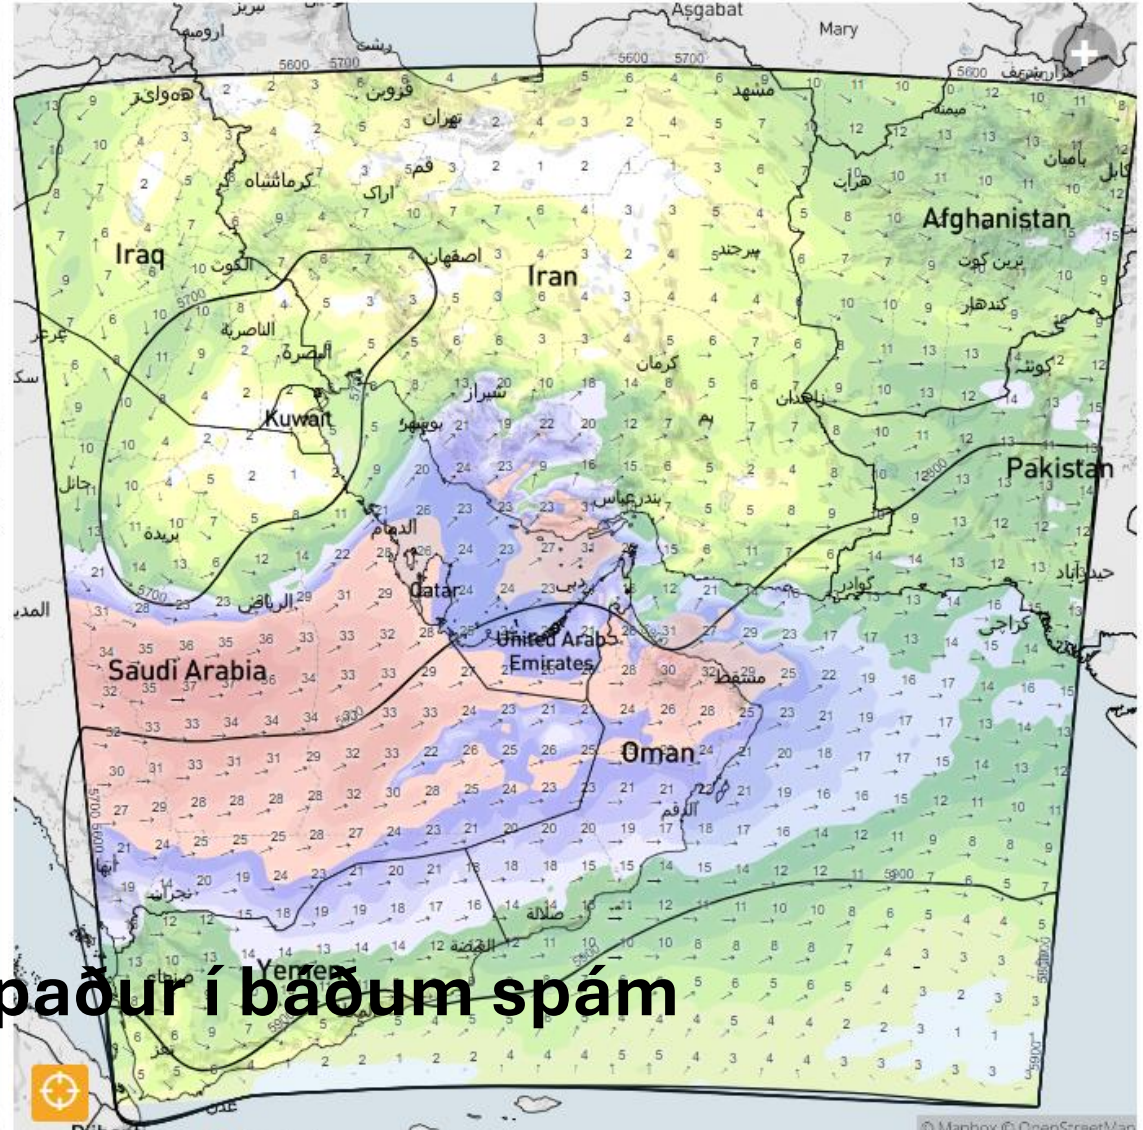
Asgabat
Mary
Iraq
Iran
Afghanistan
Kuwait
Pakistan
Qatar
United Arab Emirates
Saudi Arabia
Oman
Yemen
paður í báðum spám
تهران
قزوین
مشهد
کرمانشاه
اراک
قم
اصفهان
الکویت
الناصرية
البصرة
بوشهر
شیراز
کرمان
زاهدان
بندرعباس
الدمام
الرياض
بريدة
دبي
مسقط
قندهار
كراچی
گوادر
حیدرآباد
صلالة
نجران
عدن
© Mapbox © OpenStreetMap